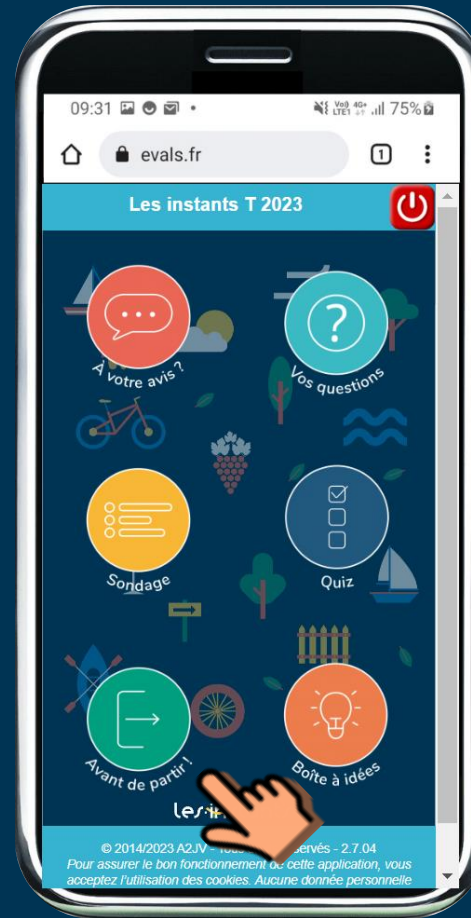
09:31 ▪ ◉ ▪ •
Vo) 4G+ LTE1 .ıl 75%

evals.fr
1

Les instants T 2023

À votre avis ?

Vos questions

Sondage

Quiz

Avant de partir !

Boîte à idées

les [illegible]

© 2014/2023 A2JV - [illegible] servés - 2.7.04
Pour assurer le bon fonctionnement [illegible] cette application, vous acceptez l'utilisation des cookies. Aucune donnée personnelle